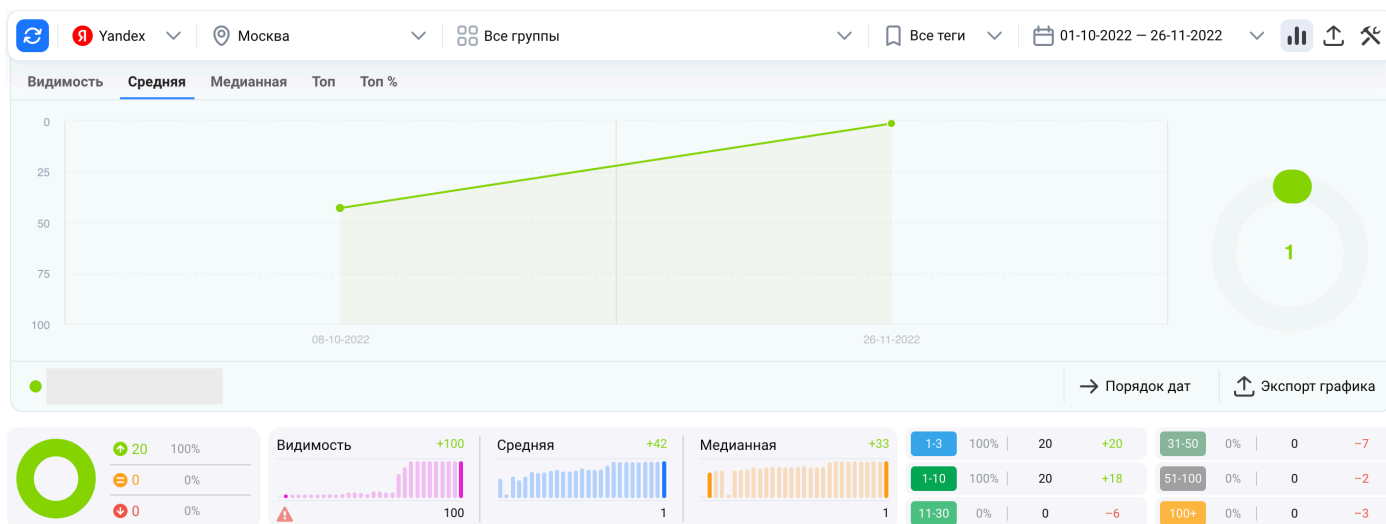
Я Yandex | Москва | Все группы | Все теги | 01-10-2022 — 26-11-2022

Видимость | Средняя | Медианная | Топ | Топ %

0
25
50
75
100

08-10-2022
26-11-2022

1

Порядок дат
Экспорт графика

20 100%
0 0%
0 0%

Видимость +100
100

Средняя +42
1

Медианная +33
1

| 1-3 | 100% | 20 | +20 |
|---|---|---|---|
| 1-10 | 100% | 20 | +18 |
| 11-30 | 0% | 0 | −6 |

| 31-50 | 0% | 0 | −7 |
|---|---|---|---|
| 51-100 | 0% | 0 | −2 |
| 100+ | 0% | 0 | −3 |